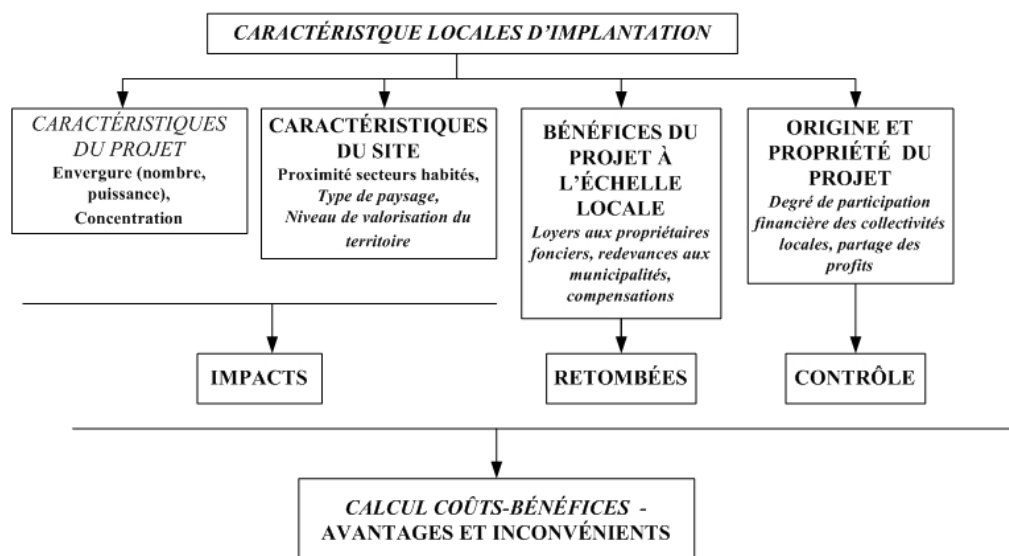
CARACTÉRISTQUE LOCALES D'IMPLANTATION

CARACTÉRISTIQUES DU PROJET
Envergure (nombre, puissance), Concentration

CARACTÉRISTIQUES DU SITE
Proximité secteurs habités, Type de paysage, Niveau de valorisation du territoire

BÉNÉFICES DU PROJET À L'ÉCHELLE LOCALE
Loyers aux propriétaires fonciers, redevances aux municipalités, compensations

ORIGINE ET PROPRIÉTÉ DU PROJET
Degré de participation financière des collectivités locales, partage des profits

IMPACTS

RETOMBÉES

CONTRÔLE

CALCUL COÛTS-BÉNÉFICES - AVANTAGES ET INCONVÉNIENTS